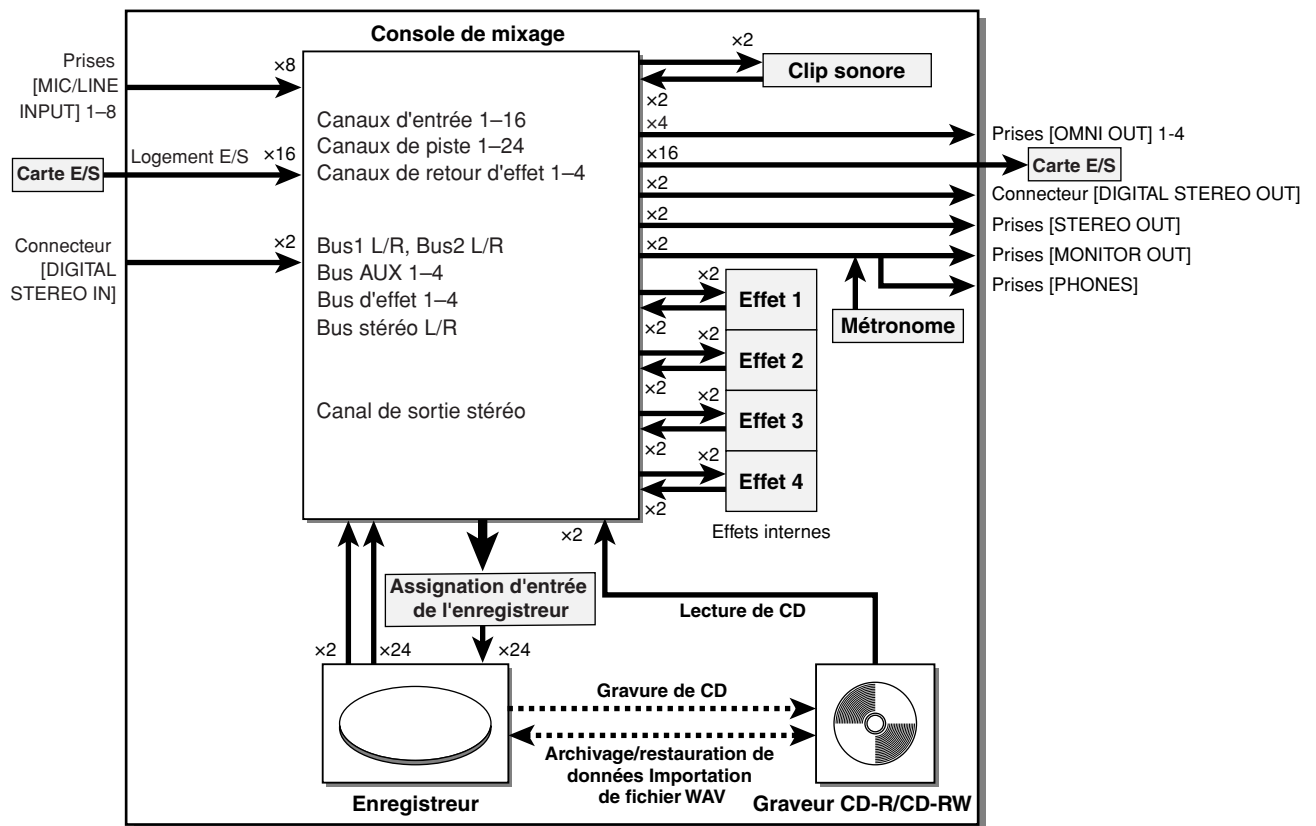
Console de mixage

Prises [MIC/LINE INPUT] 1–8
×8

Carte E/S
Logement E/S
×16

Connecteur [DIGITAL STEREO IN]
×2

Canaux d'entrée 1–16
Canaux de piste 1–24
Canaux de retour d'effet 1–4

Bus1 L/R, Bus2 L/R
Bus AUX 1–4
Bus d'effet 1–4
Bus stéréo L/R

Canal de sortie stéréo

×2
Clip sonore
×2
×4
Prises [OMNI OUT] 1-4
×16
Carte E/S
×2
Connecteur [DIGITAL STEREO OUT]
×2
Prises [STEREO OUT]
×2
Prises [MONITOR OUT]
Prises [PHONES]
Métronome

×2
Effet 1
×2
×2
Effet 2
×2
×2
Effet 3
×2
×2
Effet 4
×2
Effets internes

×2
Assignation d'entrée de l'enregistreur
Lecture de CD
×2
×24
×24

Gravure de CD
Archivage/restauration de données Importation de fichier WAV

Enregistreur
Graveur CD-R/CD-RW